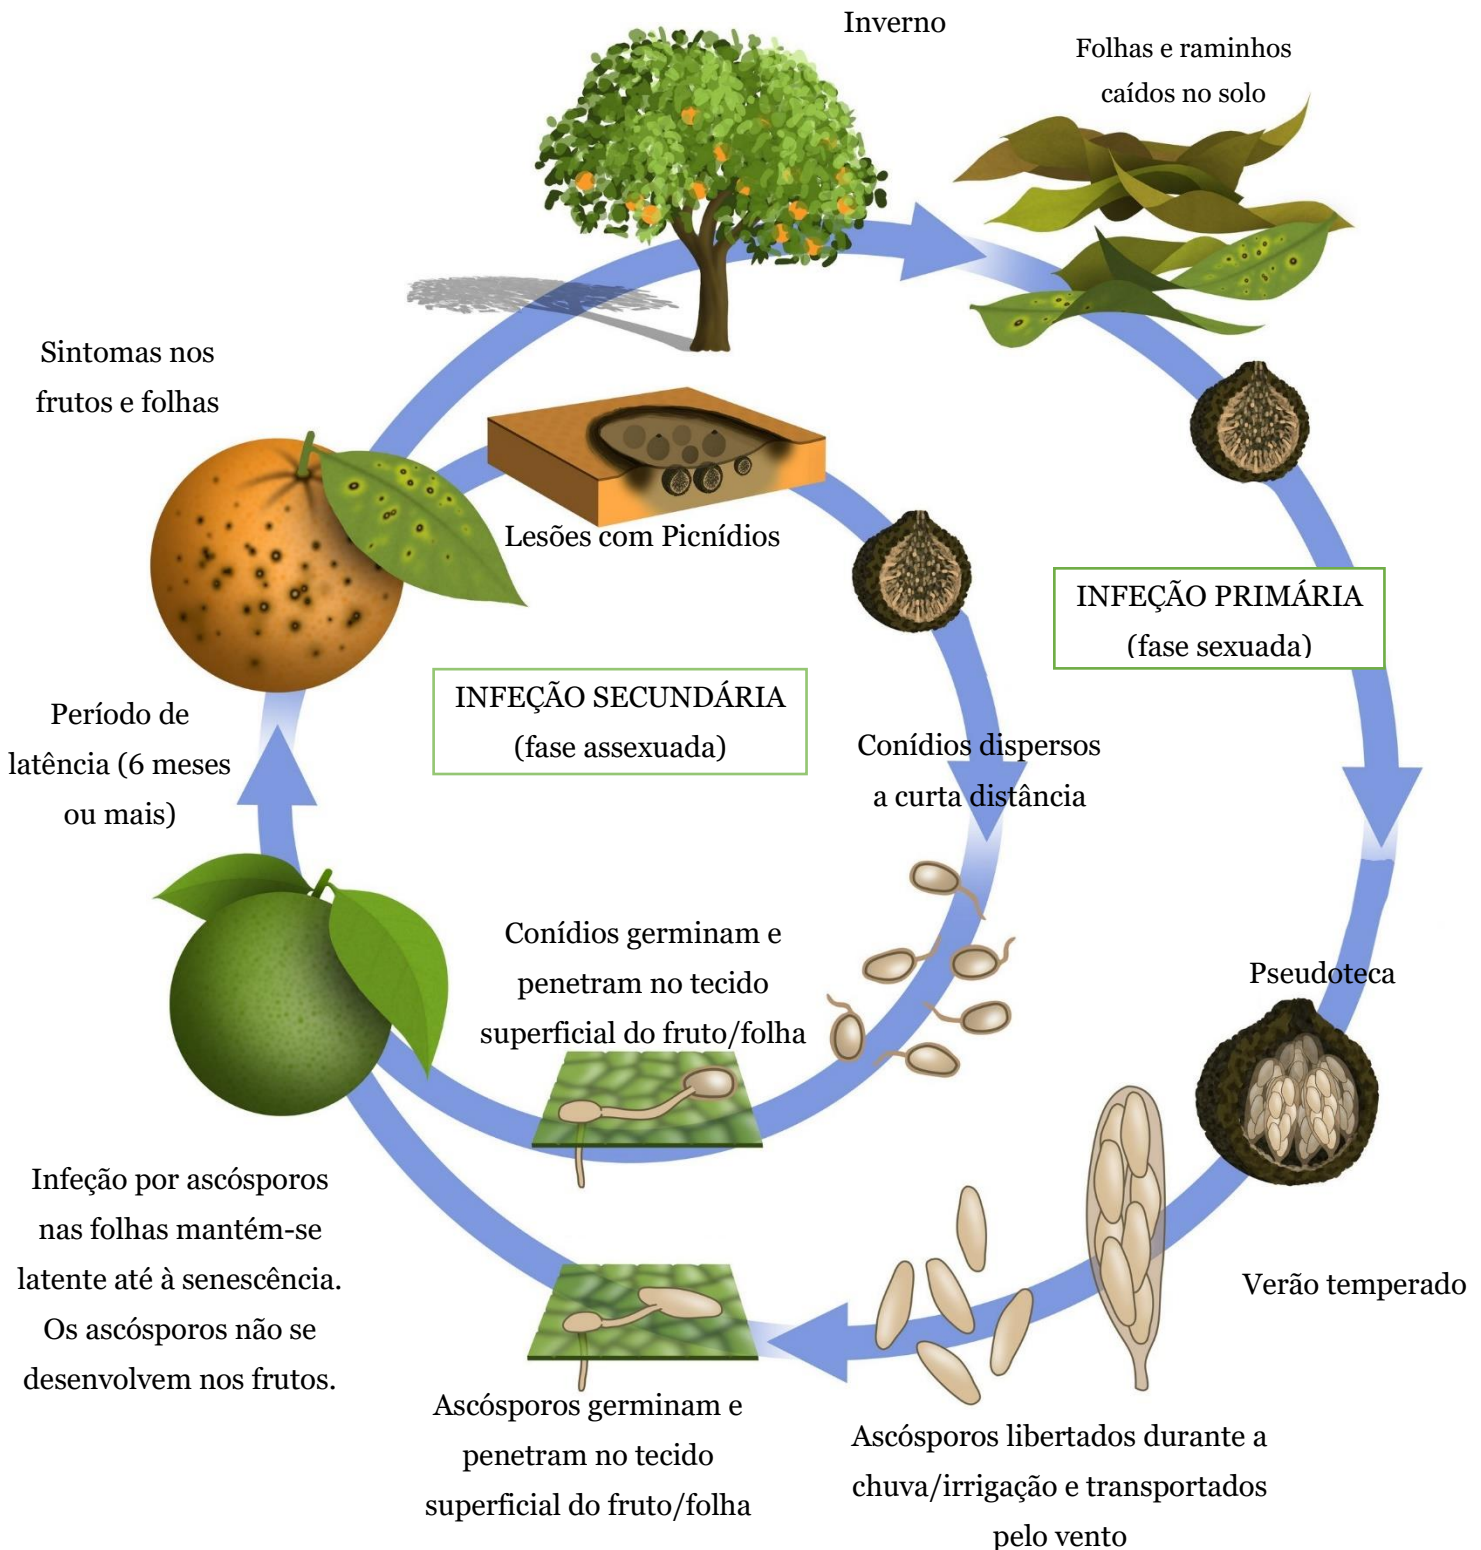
Inverno

Folhas e raminhos caídos no solo

Sintomas nos frutos e folhas

Lesões com Picnídios

INFEÇÃO PRIMÁRIA (fase sexuada)

INFEÇÃO SECUNDÁRIA (fase assexuada)

Período de latência (6 meses ou mais)

Conídios dispersos a curta distância

Conídios germinam e penetram no tecido superficial do fruto/folha

Pseudoteca

Verão temperado

Infeção por ascósporos nas folhas mantém-se latente até à senescência. Os ascósporos não se desenvolvem nos frutos.

Ascósporos germinam e penetram no tecido superficial do fruto/folha

Ascósporos libertados durante a chuva/irrigação e transportados pelo vento